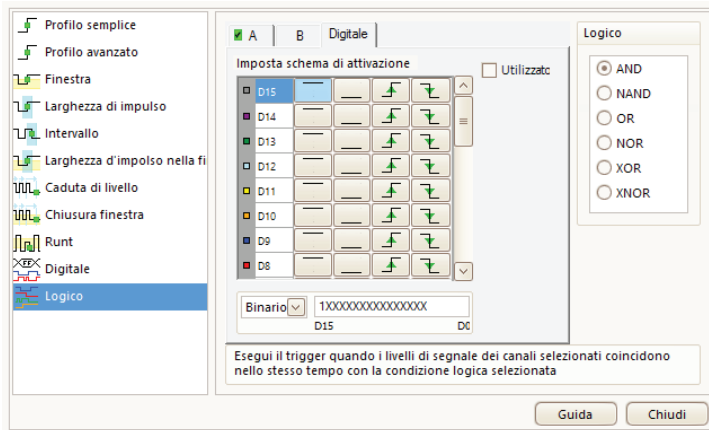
Profilo semplice
Profilo avanzato
Finestra
Larghezza di impulso
Intervallo
Larghezza d'impolso nella fi
Caduta di livello
Chiusura finestra
Runt
Digitale
Logico

A
B
Digitale

Imposta schema di attivazione

Utilizzato

D15
D14
D13
D12
D11
D10
D9
D8

Binario
1XXXXXXXXXXXXXXX
D15
D0

Logico
AND
NAND
OR
NOR
XOR
XNOR

Esegui il trigger quando i livelli di segnale dei canali selezionati coincidono nello stesso tempo con la condizione logica selezionata

Guida
Chiudi